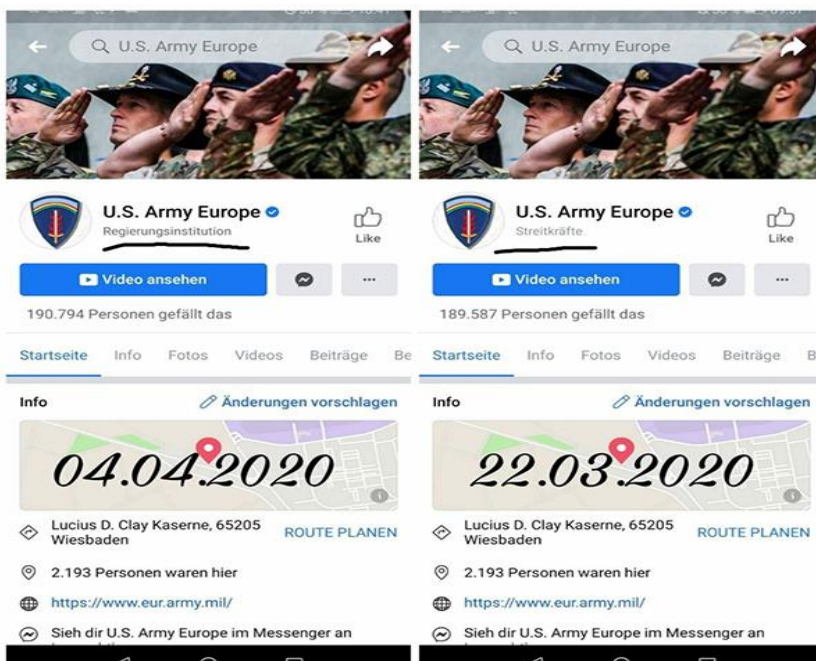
U.S. Army Europe

U.S. Army Europe
Regierungsinstitution
Like

Video ansehen
...
190.794 Personen gefällt das

Startseite Info Fotos Videos Beiträge Be

Info
Änderungen vorschlagen

04.04.2020

Lucius D. Clay Kaserne, 65205 Wiesbaden
ROUTE PLANEN

2.193 Personen waren hier

https://www.eur.army.mil/

Sieh dir U.S. Army Europe im Messenger an

U.S. Army Europe

U.S. Army Europe
Streitkräfte
Like

Video ansehen
...
189.587 Personen gefällt das

Startseite Info Fotos Videos Beiträge B

Info
Änderungen vorschlagen

22.03.2020

Lucius D. Clay Kaserne, 65205 Wiesbaden
ROUTE PLANEN

2.193 Personen waren hier

https://www.eur.army.mil/

Sieh dir U.S. Army Europe im Messenger an